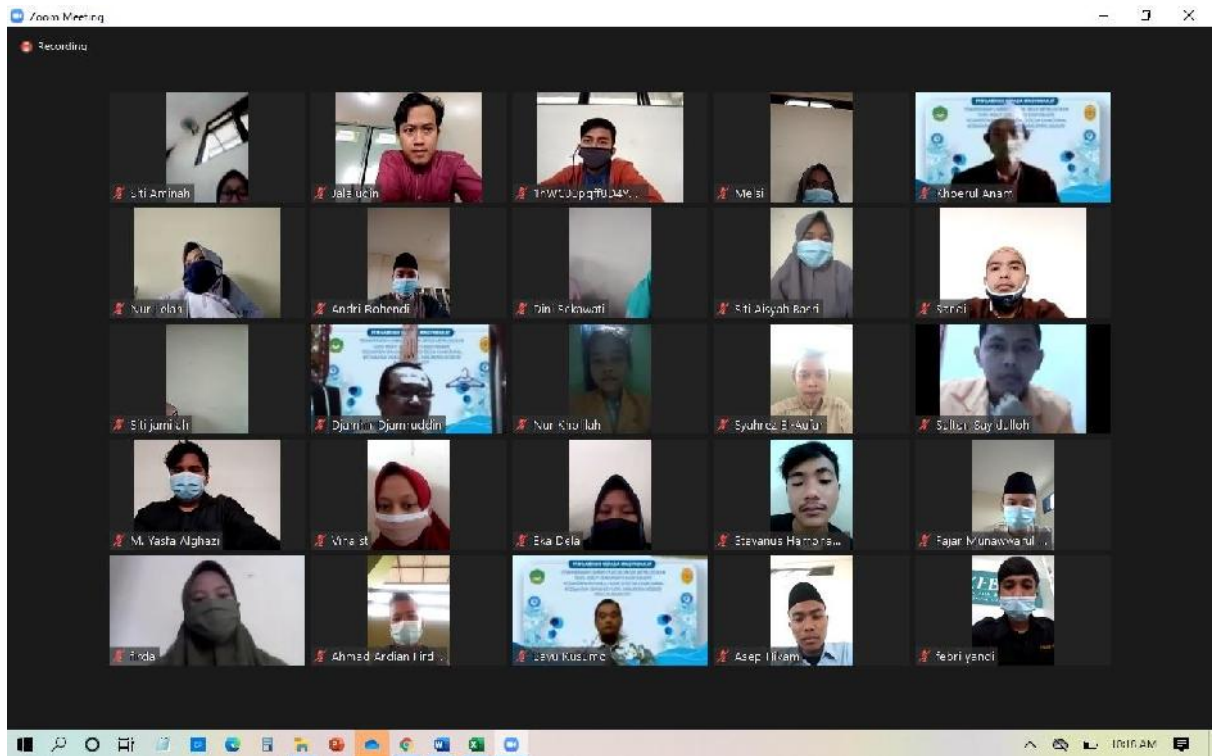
Zoom Meeting

Recording

Siti Aminah

Jalaludin

TnWUUpqfU04M...

Melsi

Khoerul Anam

Nur Lela

Andri Rohendi

Dini Sekawati

Siti Aisyah Rodi

Sandi

Siti jumiah

Djumhur Djumruddin

Nur Kholilah

Syahroz El-Aulia

Sultan Sayidulloh

M. Yasfa Alghazi

Vina st

Eka Dela

Stevanus Hamonan...

Fajar Munawwarul...

Erda

Ahmad Ardian Fird...

Bayu Kusuma

Asep Hikam

Febriyanti

10:15 AM